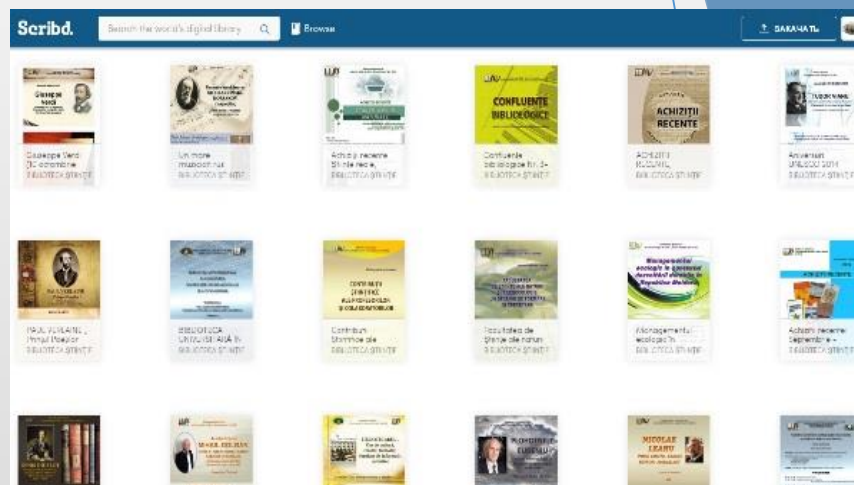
Scribd. Search the world's digital library Browse ↑ ÎNCĂRCAȚI

Giuseppe Verdi
Giuseppe Verdi 200 aniversare
BIBLIOTECA ȘTIINȚIF

Un mare muzicolog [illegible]
BIBLIOTECA ȘTIINȚIF

ACHIZIȚII RECENTE
Achiziții recente Științe reale,
BIBLIOTECA ȘTIINȚIF

CONFLUENTE BIBLIOLOGICE
Confluențe bibliologice Nr. 3-4
BIBLIOTECA ȘTIINȚIF

ACHIZIȚII RECENTE
ACHIZIȚII RECENTE
BIBLIOTECA ȘTIINȚIF

TUDOR VIANU
Aniversări UNESCO 2014
BIBLIOTECA ȘTIINȚIF

PAUL VERLAINE
PAUL VERLAINE Prințul Poeților
BIBLIOTECA ȘTIINȚIF

BIBLIOTECA UNIVERSITARĂ ÎN
BIBLIOTECA ȘTIINȚIF

CONTRIBUȚII ȘTIINȚIFICE ALE PROFESORILOR ȘI COLABORATORILOR
Contribuții Științifice ale
BIBLIOTECA ȘTIINȚIF

Facultatea de Științe ale Naturii
BIBLIOTECA ȘTIINȚIF

Managementul ecologic în gestionarea deșeurilor solide în Republica Moldova
Managementul ecologic în
BIBLIOTECA ȘTIINȚIF

ACHIZIȚII RECENTE
Achiziții recente Septembrie -
BIBLIOTECA ȘTIINȚIF

MARK TWAIN

NICOLAE LEAHU